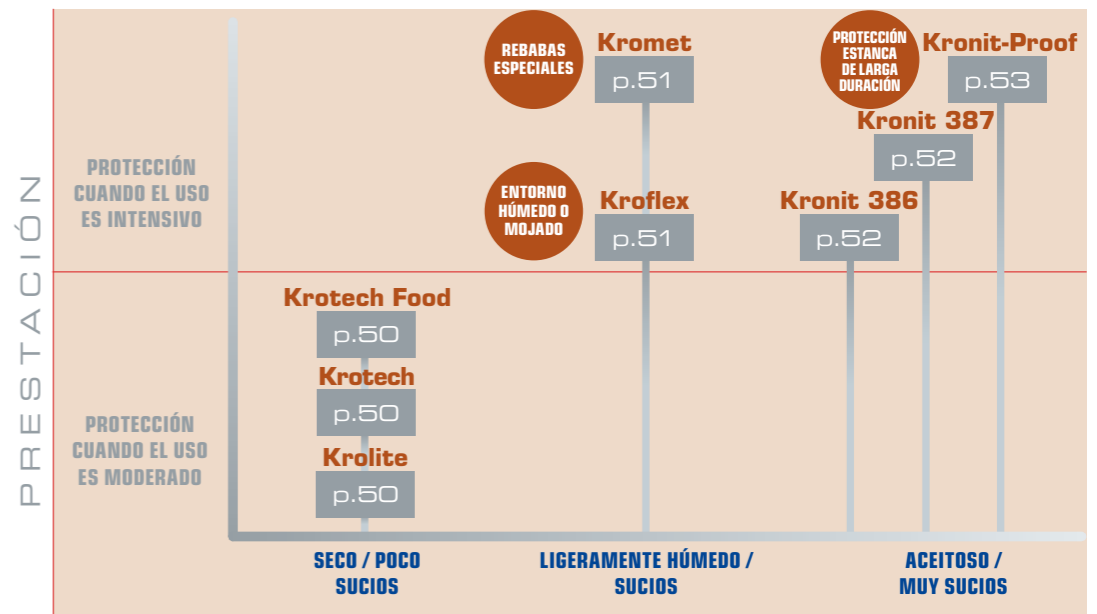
PRESTACIÓN

PROTECCIÓN CUANDO EL USO ES INTENSIVO

PROTECCIÓN CUANDO EL USO ES MODERADO

REBABAS ESPECIALES

Kromet
p.51

PROTECCIÓN ESTANCA DE LARGA DURACIÓN

Kronit-Proof
p.53

Kronit 387
p.52

ENTORNO HÚMEDO O MOJADO

Kroflex
p.51

Kronit 386
p.52

Krotech Food
p.50

Krotech
p.50

Krolite
p.50

SECO / POCO SUCIOS

LIGERAMENTE HÚMEDO / SUCIOS

ACEITOSO / MUY SUCIOS